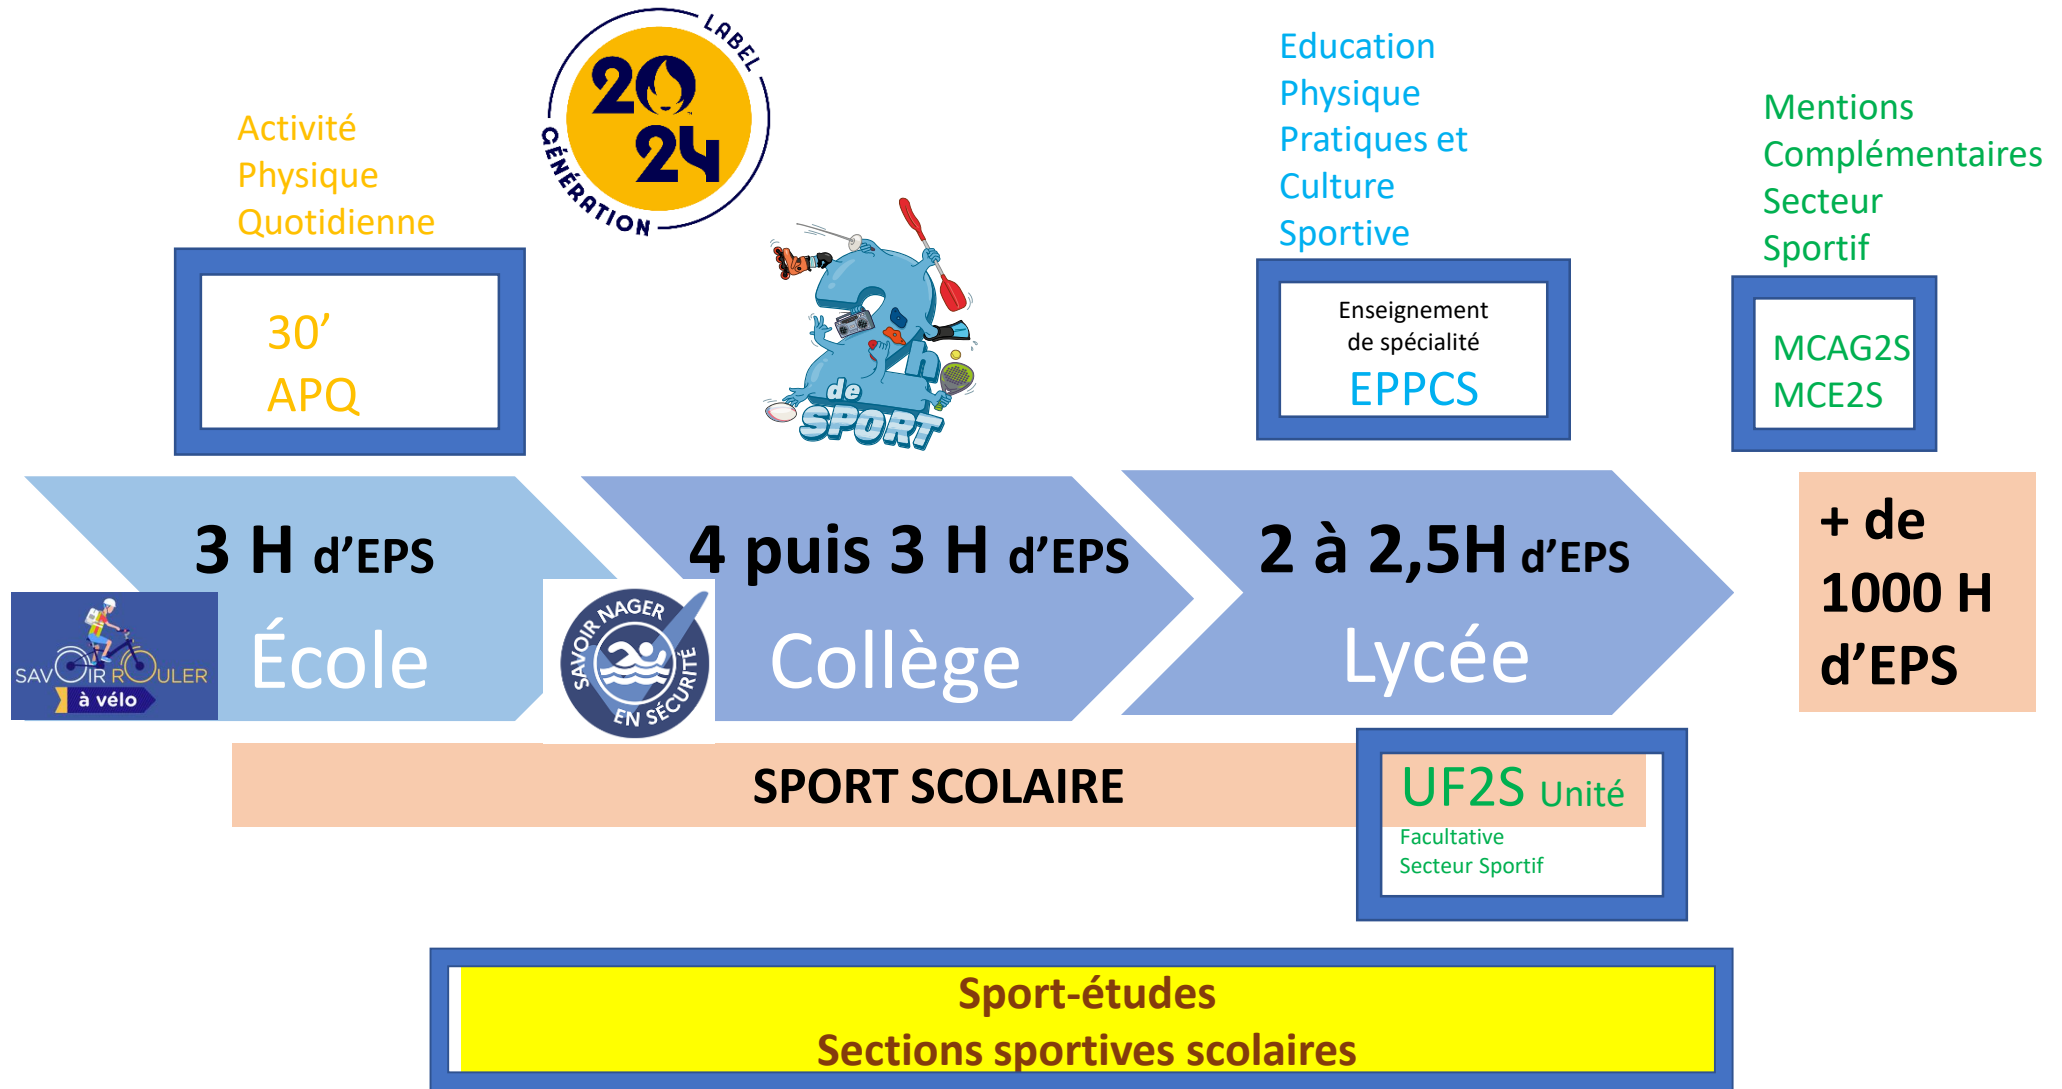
Activité Physique Quotidienne

30'
APQ

LABEL
2024
GÉNÉRATION

2h de SPORT

Education Physique Pratiques et Culture Sportive

Enseignement de spécialité
EPPCS

Mentions Complémentaires Secteur Sportif

MCAG2S
MCE2S

3 H d'EPS
École

4 puis 3 H d'EPS
Collège

2 à 2,5H d'EPS
Lycée

+ de 1000 H d'EPS

SAVOIR ROULER à vélo

SAVOIR NAGER EN SÉCURITÉ

SPORT SCOLAIRE

UF2S Unité Facultative Secteur Sportif

Sport-études
Sections sportives scolaires